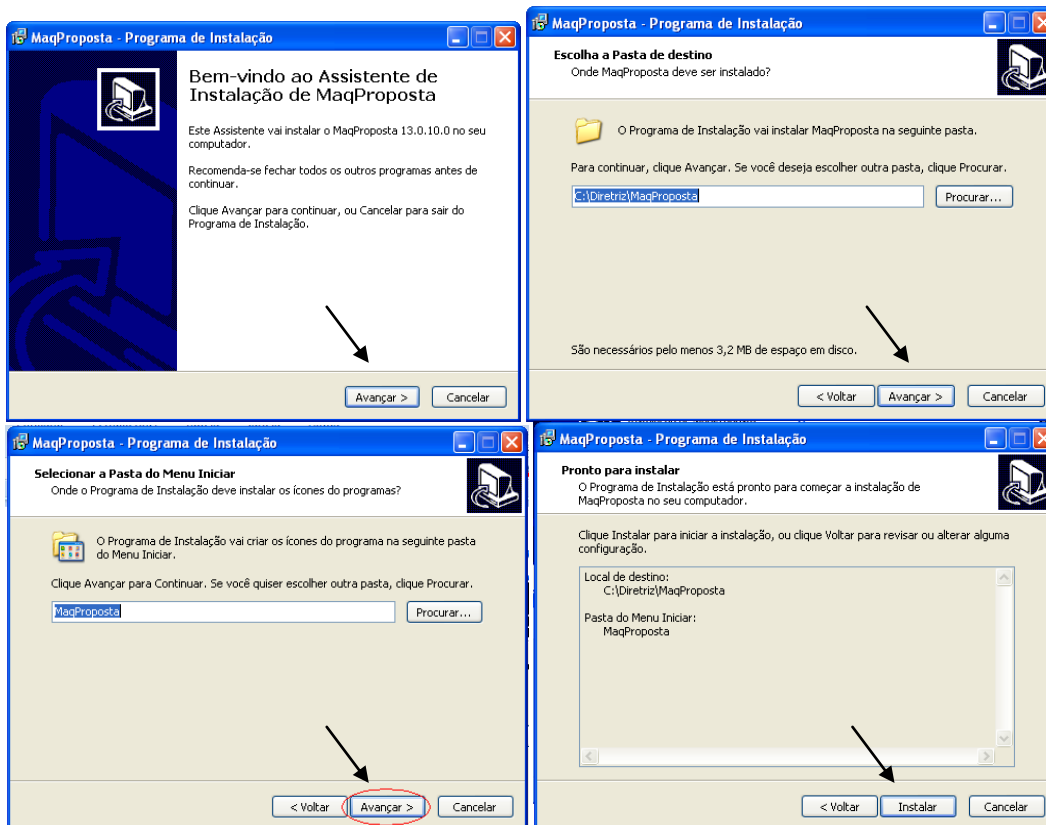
MaqProposta - Programa de Instalação

Bem-vindo ao Assistente de Instalação de MaqProposta

Este Assistente vai instalar o MaqProposta 13.0.10.0 no seu computador.

Recomenda-se fechar todos os outros programas antes de continuar.

Clique Avançar para continuar, ou Cancelar para sair do Programa de Instalação.

Avançar >
Cancelar

MaqProposta - Programa de Instalação

Escolha a Pasta de destino
Onde MaqProposta deve ser instalado?

O Programa de Instalação vai instalar MaqProposta na seguinte pasta.

Para continuar, clique Avançar. Se você deseja escolher outra pasta, clique Procurar.

C:\Diretriz\MaqProposta
Procurar...

São necessários pelo menos 3,2 MB de espaço em disco.

< Voltar
Avançar >
Cancelar

MaqProposta - Programa de Instalação

Selecionar a Pasta do Menu Iniciar
Onde o Programa de Instalação deve instalar os ícones do programas?

O Programa de Instalação vai criar os ícones do programa na seguinte pasta do Menu Iniciar.

Clique Avançar para Continuar. Se você quiser escolher outra pasta, clique Procurar.

MaqProposta
Procurar...

< Voltar
Avançar >
Cancelar

MaqProposta - Programa de Instalação

Pronto para instalar
O Programa de Instalação está pronto para começar a instalação de MaqProposta no seu computador.

Clique Instalar para iniciar a instalação, ou clique Voltar para revisar ou alterar alguma configuração.

Local de destino:
C:\Diretriz\MaqProposta

Pasta do Menu Iniciar:
MaqProposta

< Voltar
Instalar
Cancelar